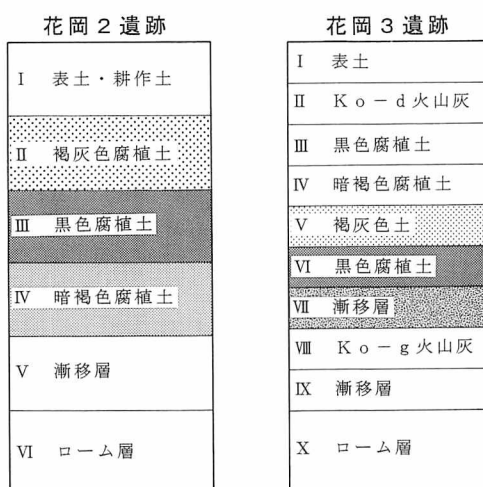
花岡２遺跡

Ⅰ　表土・耕作土

Ⅱ　褐灰色腐植土

Ⅲ　黒色腐植土

Ⅳ　暗褐色腐植土

Ⅴ　漸移層

Ⅵ　ローム層

花岡３遺跡

Ⅰ　表土

Ⅱ　Ｋｏ－ｄ火山灰

Ⅲ　黒色腐植土

Ⅳ　暗褐色腐植土

Ⅴ　褐灰色土

Ⅵ　黒色腐植土

Ⅶ　漸移層

Ⅷ　Ｋｏ－ｇ火山灰

Ⅸ　漸移層

Ⅹ　ローム層